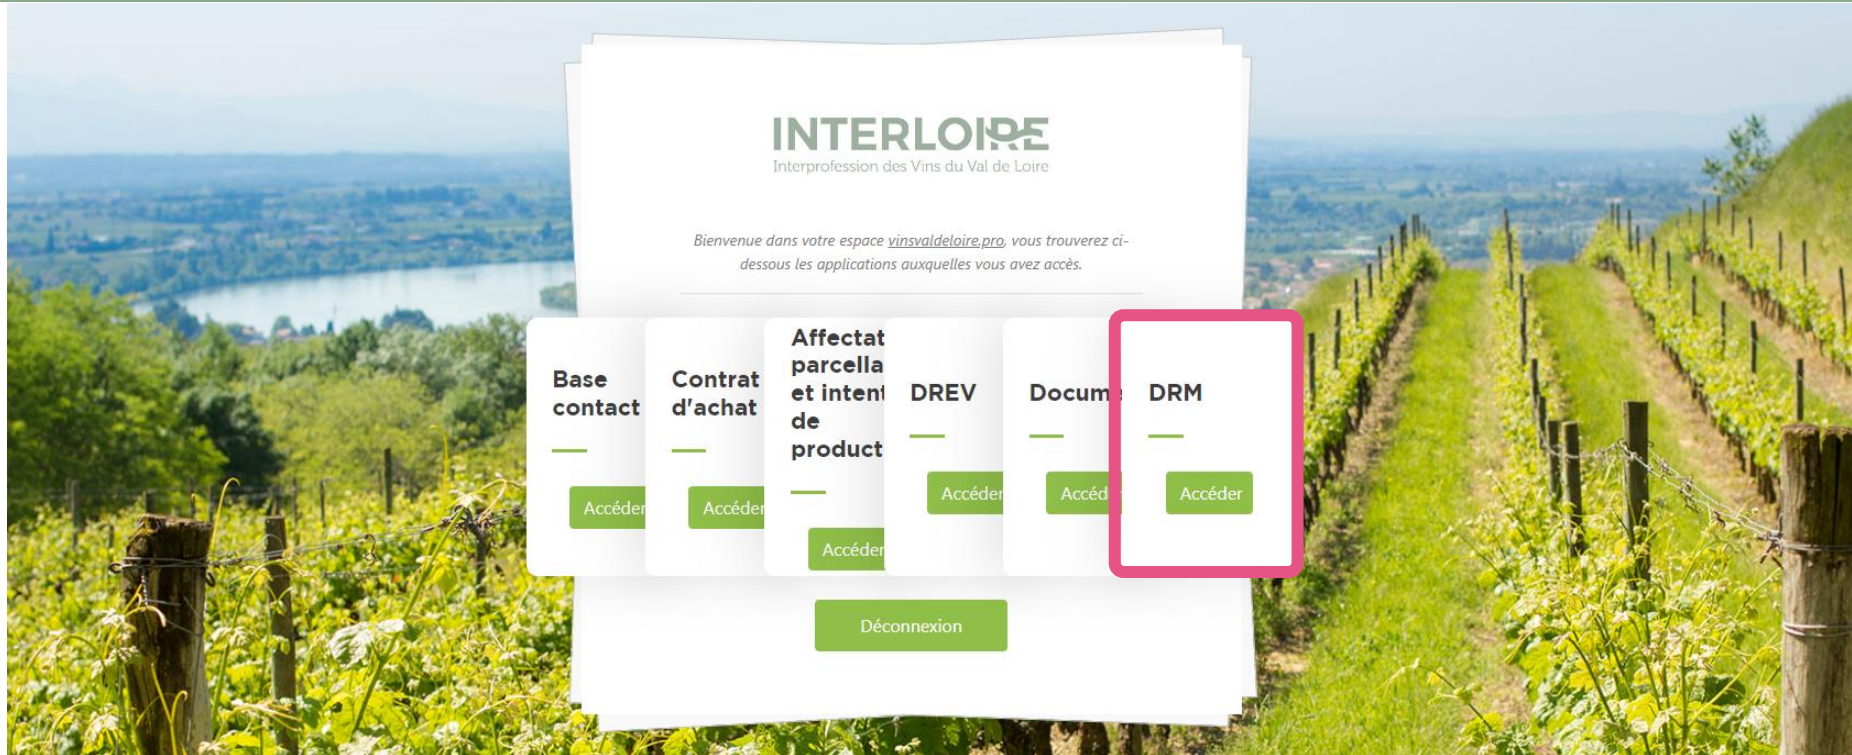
INTERLOIRE
Interprofession des Vins du Val de Loire

Bienvenue dans votre espace vinsvaldeloire.pro, vous trouverez ci-dessous les applications auxquelles vous avez accès.

Base contact

Accéder

Contrat d'achat

Accéder

Affectat parcella et intent de product

Accéder

DREV

Accéder

Docum

Accéd

DRM

Accéder

Déconnexion